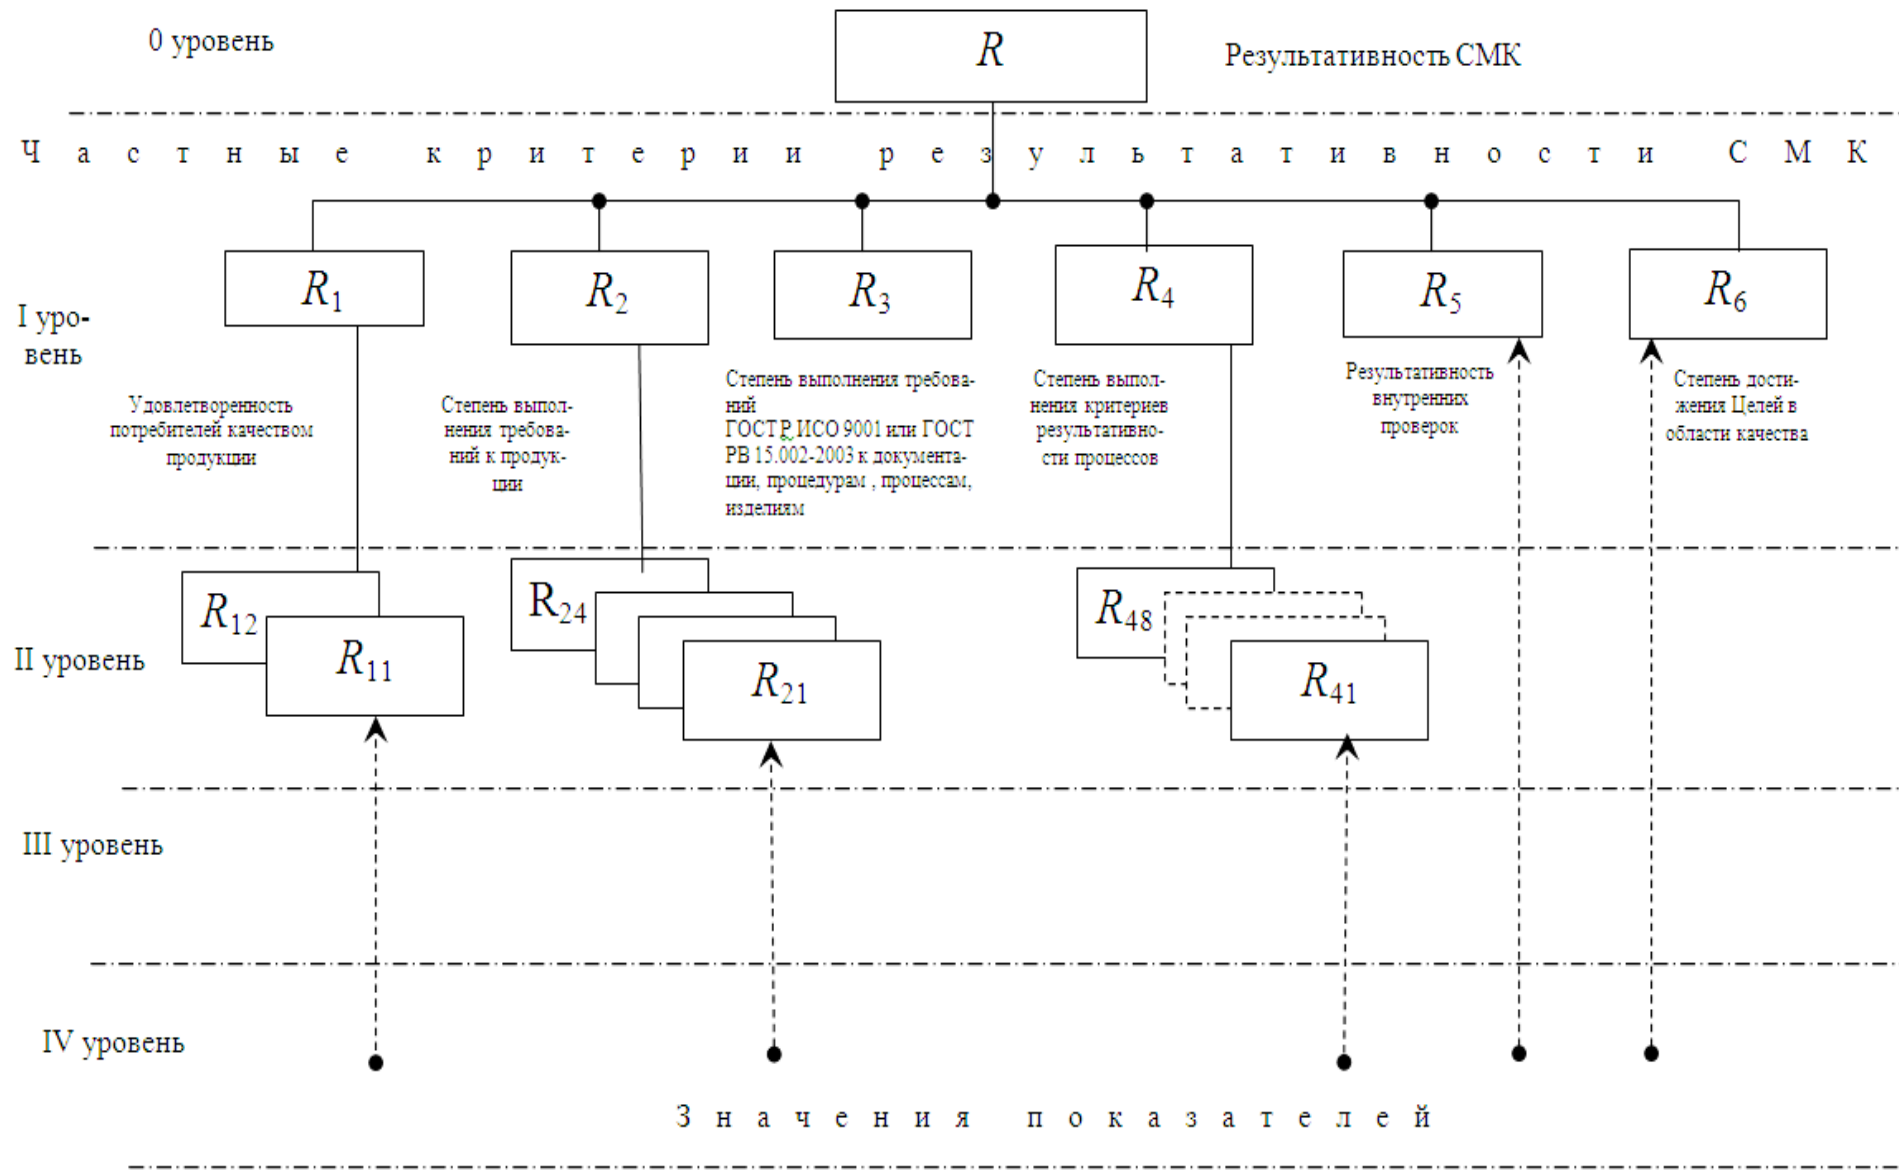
0 уровень

$R$

Результативность СМК

Частные критерии результативности СМК

I уровень

$R_1$

$R_2$

$R_3$

$R_4$

$R_5$

$R_6$

Удовлетворенность потребителей качеством продукции

Степень выполнения требований к продукции

Степень выполнения требований ГОСТ Р ИСО 9001 или ГОСТ РВ 15.002-2003 к документации, процедурам , процессам, изделиям

Степень выполнения критериев результативности процессов

Результативность внутренних проверок

Степень достижения Целей в области качества

II уровень

$R_{12}$

$R_{11}$

$R_{24}$

$R_{21}$

$R_{48}$

$R_{41}$

III уровень

IV уровень

Значения показателей